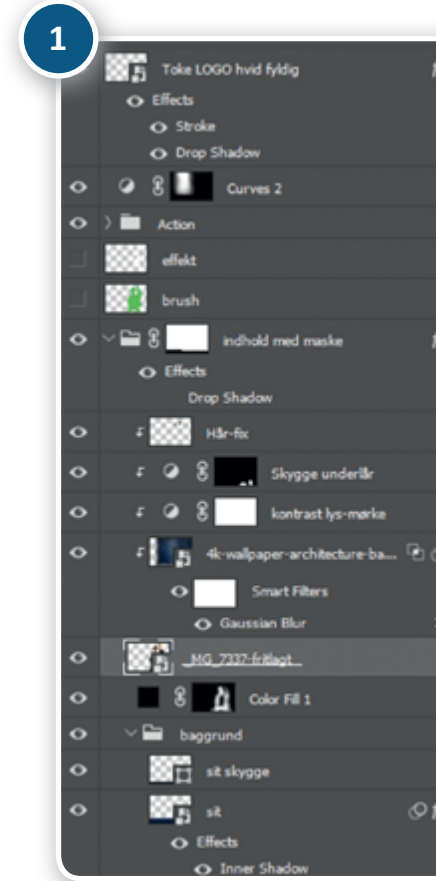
1

Toke LOGO hvid fyldig
Effects
Stroke
Drop Shadow
Curves 2
Action
effekt
brush
indhold med maske
Effects
Drop Shadow
Hår-fix
Skygge underlår
kontrast lys-mørke
4k-wallpaper-architecture-ba...
Smart Filters
Gaussian Blur
_MG_7337-fritlagt
Color Fill 1
baggrund
sit skygge
sit
Effects
Inner Shadow